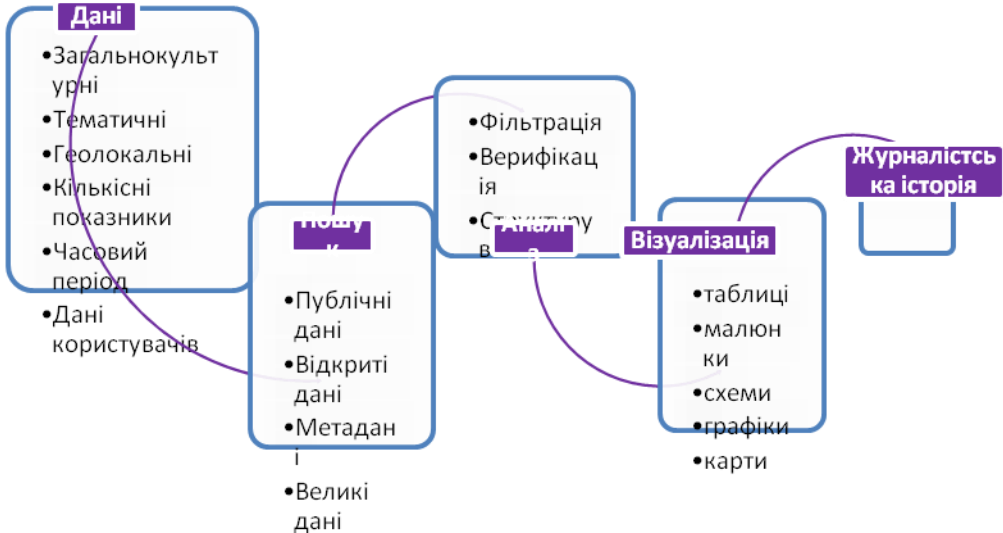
Дані

•Загальнокультурні
•Тематичні
•Геолокальні
•Кількісні показники
•Часовий період
•Дані користувачів

Пошу к

•Публічні дані
•Відкриті дані
•Метадані
•Великі дані

•Фільтрація
•Верифікація
•Ст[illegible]у в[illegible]

Анал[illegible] а

Візуалізація

•таблиці
•малюнки
•схеми
•графіки
•карти

Журналістська історія